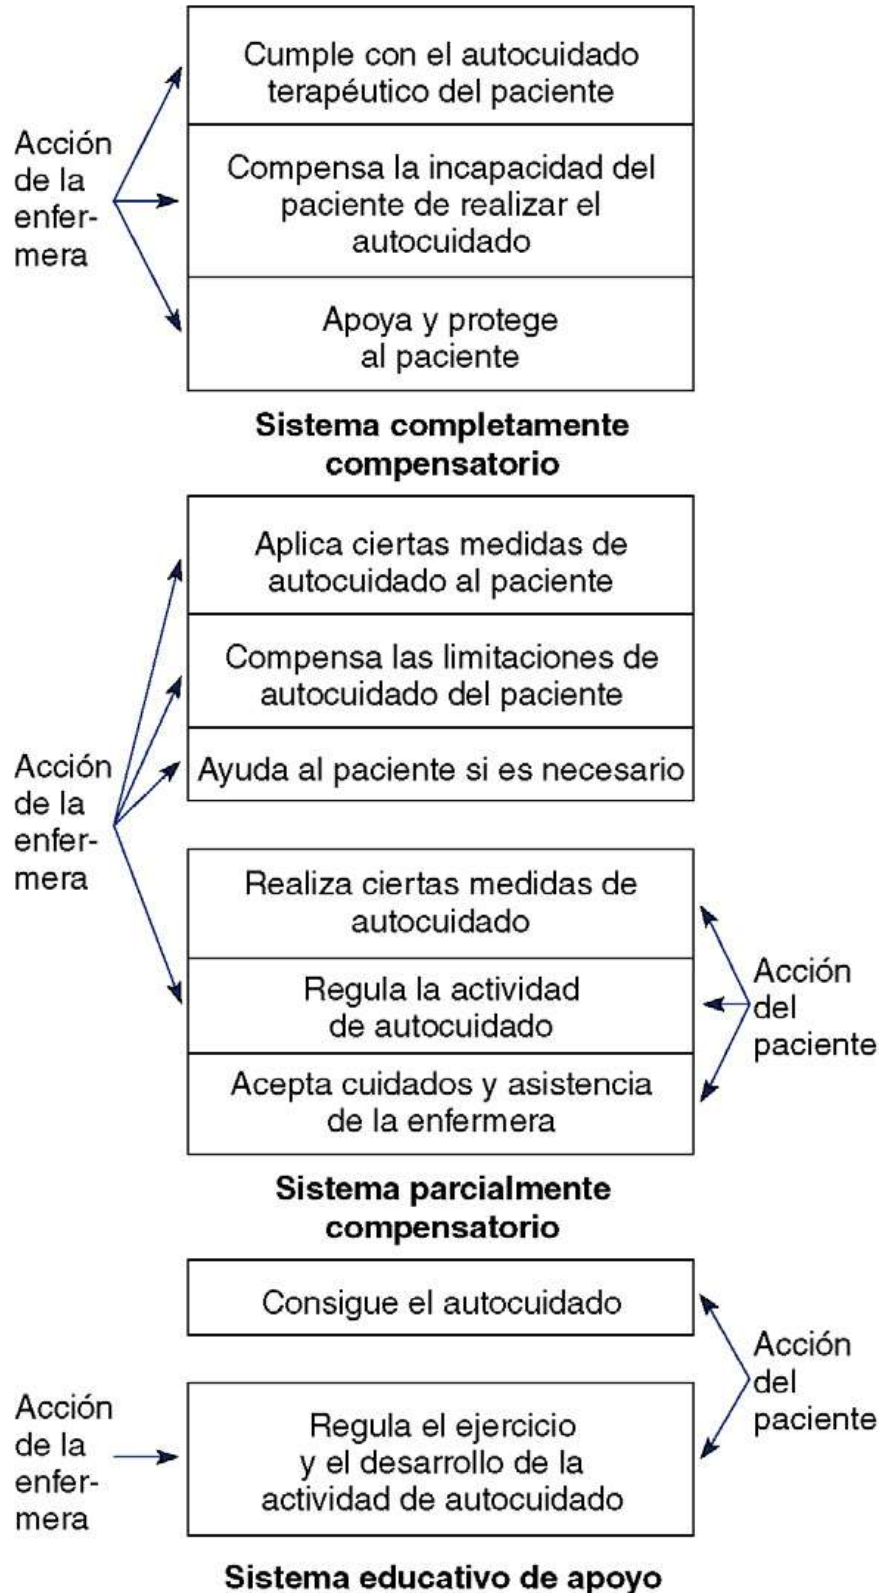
Acción de la enfermera

Cumple con el autocuidado terapéutico del paciente

Compensa la incapacidad del paciente de realizar el autocuidado

Apoya y protege al paciente

**Sistema completamente compensatorio**

Acción de la enfermera

Aplica ciertas medidas de autocuidado al paciente

Compensa las limitaciones de autocuidado del paciente

Ayuda al paciente si es necesario

Realiza ciertas medidas de autocuidado

Regula la actividad de autocuidado

Acepta cuidados y asistencia de la enfermera

Acción del paciente

**Sistema parcialmente compensatorio**

Consigue el autocuidado

Acción de la enfermera

Regula el ejercicio y el desarrollo de la actividad de autocuidado

Acción del paciente

**Sistema educativo de apoyo**